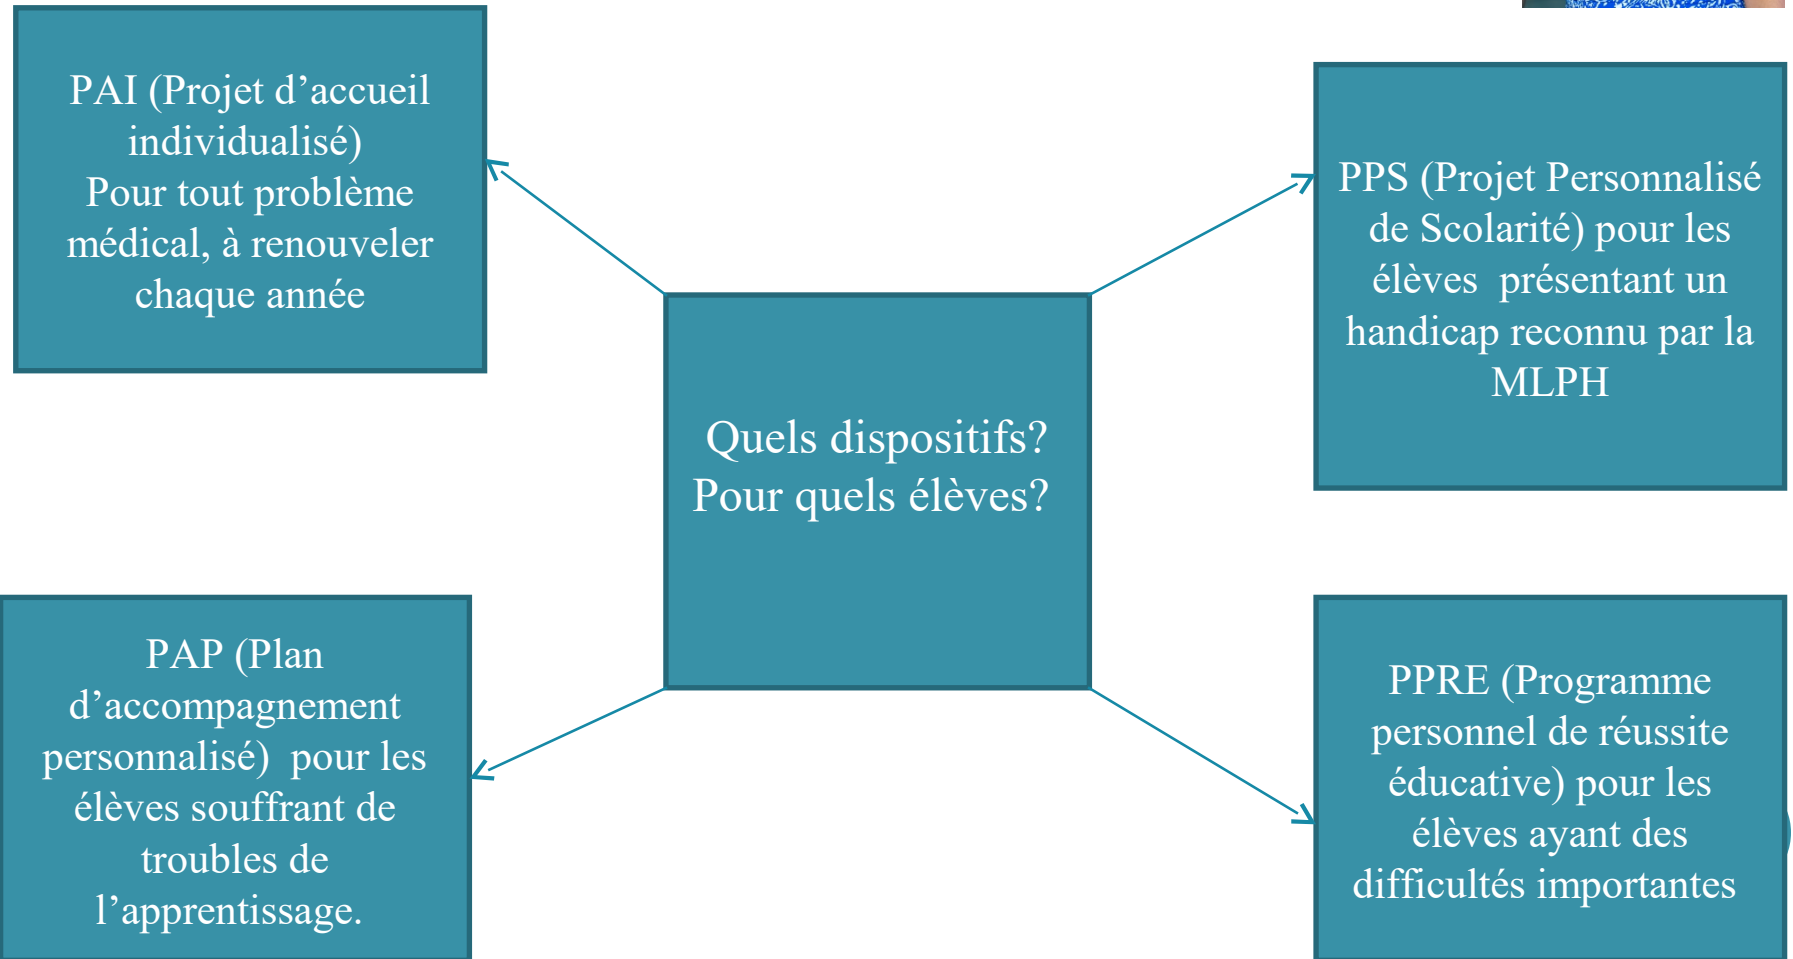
PAI (Projet d’accueil individualisé)
Pour tout problème médical, à renouveler chaque année

PPS (Projet Personnalisé de Scolarité) pour les élèves présentant un handicap reconnu par la MLPH

Quels dispositifs?
Pour quels élèves?

PAP (Plan d’accompagnement personnalisé) pour les élèves souffrant de troubles de l’apprentissage.

PPRE (Programme personnel de réussite éducative) pour les élèves ayant des difficultés importantes